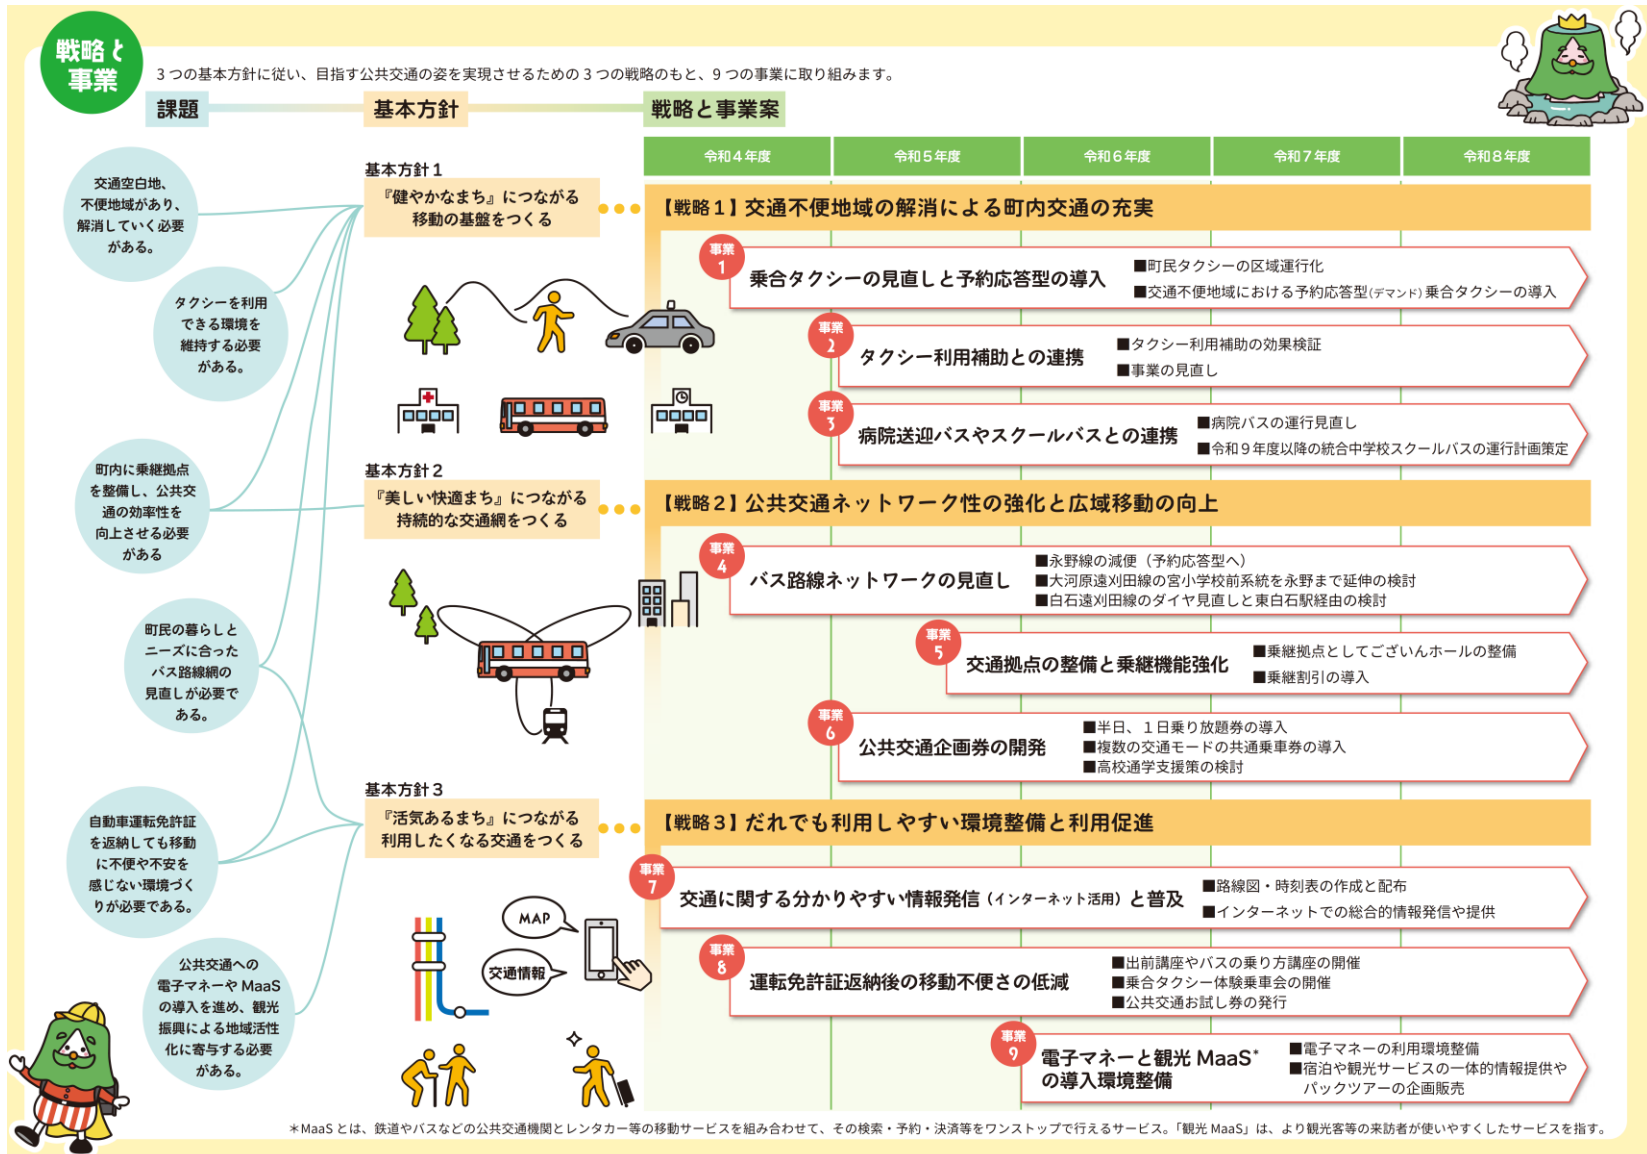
戦略と事業

３つの基本方針に従い、目指す公共交通の姿を実現させるための３つの戦略のもと、９つの事業に取り組みます。

課題

基本方針

戦略と事業案

| 令和４年度 | 令和５年度 | 令和６年度 | 令和７年度 | 令和８年度 |
|---|---|---|---|---|

交通空白地、不便地域があり、解消していく必要がある。

タクシーを利用できる環境を維持する必要がある。

町内に乗継拠点を整備し、公共交通の効率性を向上させる必要がある

町民の暮らしとニーズに合ったバス路線網の見直しが必要である。

自動車運転免許証を返納しても移動に不便や不安を感じない環境づくりが必要である。

公共交通への電子マネーや MaaS の導入を進め、観光振興による地域活性化に寄与する必要がある。

基本方針１
『健やかなまち』につながる移動の基盤をつくる

基本方針２
『美しい快適まち』につながる持続的な交通網をつくる

基本方針３
『活気あるまち』につながる利用したくなる交通をつくる

MAP

交通情報

【戦略１】交通不便地域の解消による町内交通の充実

事業 1
乗合タクシーの見直しと予約応答型の導入
■町民タクシーの区域運行化
■交通不便地域における予約応答型(デマンド)乗合タクシーの導入

事業 2
タクシー利用補助との連携
■タクシー利用補助の効果検証
■事業の見直し

事業 3
病院送迎バスやスクールバスとの連携
■病院バスの運行見直し
■令和９年度以降の統合中学校スクールバスの運行計画策定

【戦略２】公共交通ネットワーク性の強化と広域移動の向上

事業 4
バス路線ネットワークの見直し
■永野線の減便（予約応答型へ）
■大河原遠刈田線の宮小学校前系統を永野まで延伸の検討
■白石遠刈田線のダイヤ見直しと東白石駅経由の検討

事業 5
交通拠点の整備と乗継機能強化
■乗継拠点としてございんホールの整備
■乗継割引の導入

事業 6
公共交通企画券の開発
■半日、１日乗り放題券の導入
■複数の交通モードの共通乗車券の導入
■高校通学支援策の検討

【戦略３】だれでも利用しやすい環境整備と利用促進

事業 7
交通に関する分かりやすい情報発信（インターネット活用）と普及
■路線図・時刻表の作成と配布
■インターネットでの総合的情報発信や提供

事業 8
運転免許証返納後の移動不便さの低減
■出前講座やバスの乗り方講座の開催
■乗合タクシー体験乗車会の開催
■公共交通お試し券の発行

事業 9
電子マネーと観光 MaaS* の導入環境整備
■電子マネーの利用環境整備
■宿泊や観光サービスの一体的情報提供やパックツアーの企画販売

＊MaaS とは、鉄道やバスなどの公共交通機関とレンタカー等の移動サービスを組み合わせて、その検索・予約・決済等をワンストップで行えるサービス。「観光 MaaS」は、より観光客等の来訪者が使いやすくしたサービスを指す。